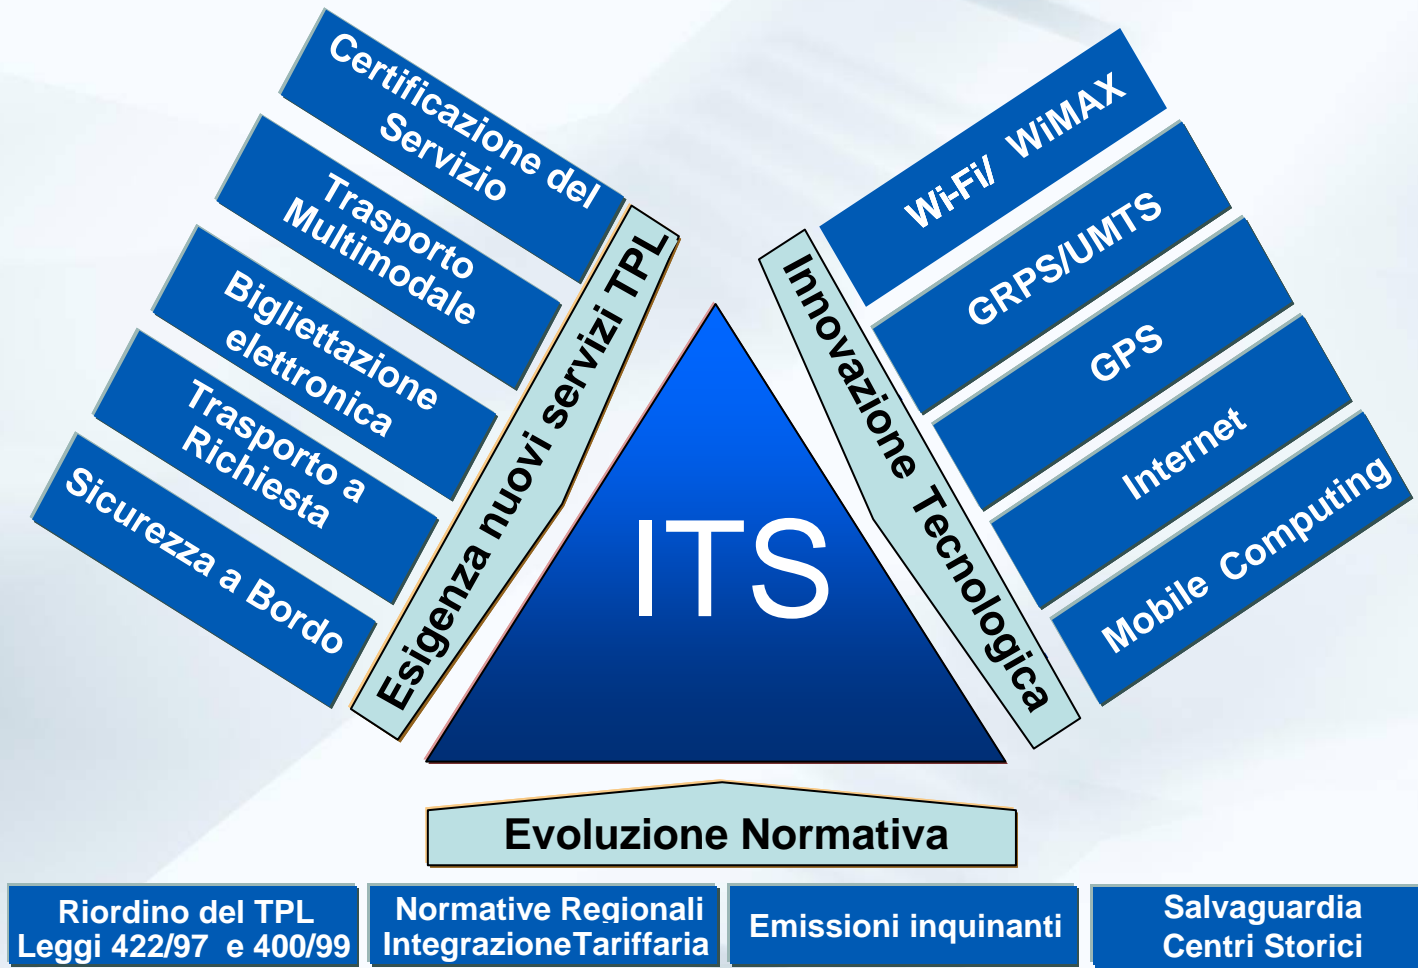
Certificazione del Servizio

Trasporto Multimodale

Bigliettazione elettronica

Trasporto a Richiesta

Sicurezza a Bordo

Esigenza nuovi servizi TPL

ITS

Innovazione Tecnologica

Wi-Fi/ WiMAX

GRPS/UMTS

GPS

Internet

Mobile Computing

Evoluzione Normativa

Riordino del TPL Leggi 422/97 e 400/99

Normative Regionali IntegrazioneTariffaria

Emissioni inquinanti

Salvaguardia Centri Storici